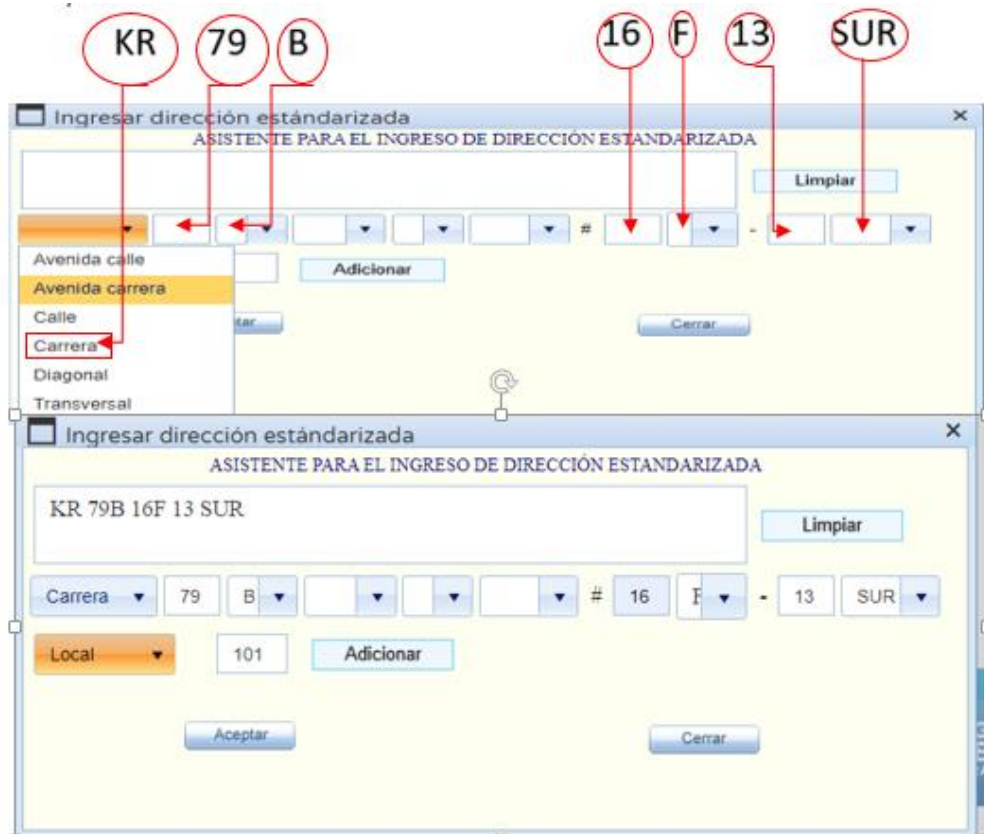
KR 79 B 16 F 13 SUR

Ingresar dirección estándarizada ×

ASISTENTE PARA EL INGRESO DE DIRECCIÓN ESTANDARIZADA

Limpiar

#

-

Avenida calle
Avenida carrera
Calle
Carrera
Diagonal
Transversal

Adicionar

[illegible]tar

Cerrar

Ingresar dirección estándarizada ×

ASISTENTE PARA EL INGRESO DE DIRECCIÓN ESTANDARIZADA

KR 79B 16F 13 SUR

Limpiar

Carrera 79 B # 16 F - 13 SUR

Local 101 Adicionar

Aceptar

Cerrar